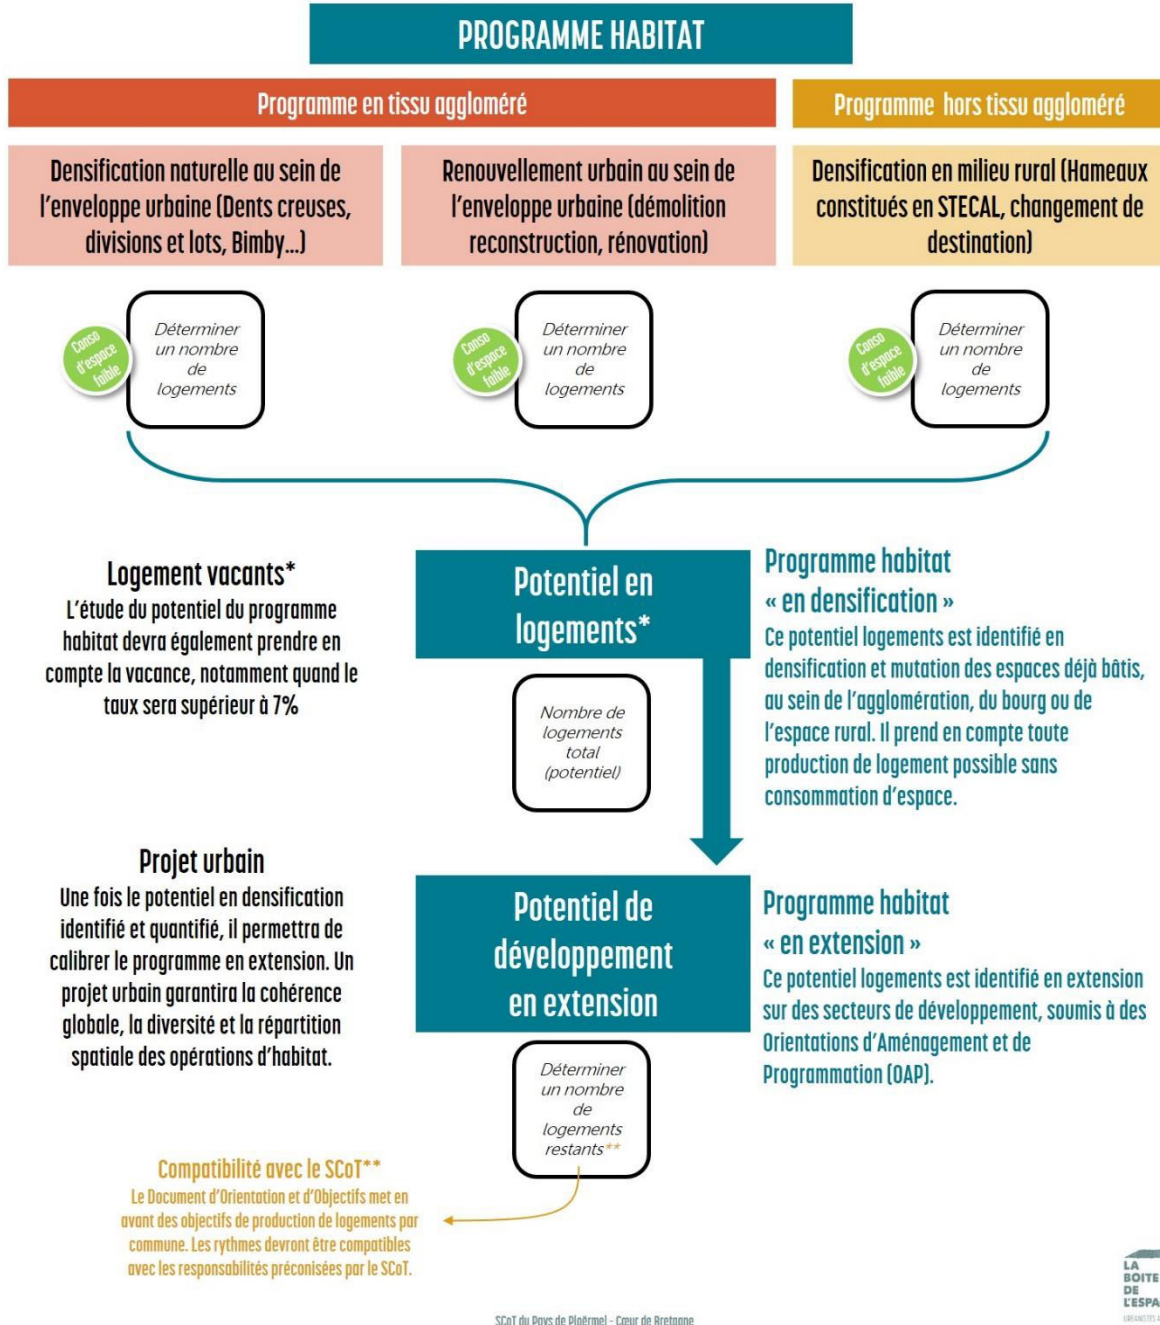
PROGRAMME HABITAT

Programme en tissu aggloméré

Programme hors tissu aggloméré

Densification naturelle au sein de l'enveloppe urbaine (Dents creuses, divisions et lots, Bimby...)

Renouvellement urbain au sein de l'enveloppe urbaine (démolition reconstruction, rénovation)

Densification en milieu rural (Hameaux constitués en STECAL, changement de destination)

Conso d'espace faible

Déterminer un nombre de logements

Conso d'espace faible

Déterminer un nombre de logements

Conso d'espace faible

Déterminer un nombre de logements

Logement vacants*
L'étude du potentiel du programme habitat devra également prendre en compte la vacance, notamment quand le taux sera supérieur à 7%

Potentiel en logements*

Nombre de logements total (potentiel)

Programme habitat « en densification »
Ce potentiel logements est identifié en densification et mutation des espaces déjà bâtis, au sein de l'agglomération, du bourg ou de l'espace rural. Il prend en compte toute production de logement possible sans consommation d'espace.

Projet urbain
Une fois le potentiel en densification identifié et quantifié, il permettra de calibrer le programme en extension. Un projet urbain garantira la cohérence globale, la diversité et la répartition spatiale des opérations d'habitat.

Potentiel de développement en extension

Déterminer un nombre de logements restants**

Programme habitat « en extension »
Ce potentiel logements est identifié en extension sur des secteurs de développement, soumis à des Orientations d'Aménagement et de Programmation (OAP).

Compatibilité avec le SCoT**
Le Document d'Orientation et d'Objectifs met en avant des objectifs de production de logements par commune. Les rythmes devront être compatibles avec les responsabilités préconisées par le SCoT.

LA BOITE DE L'ESPA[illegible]

SCoT du Pays de Ploërmel - Cœur de Bretagne